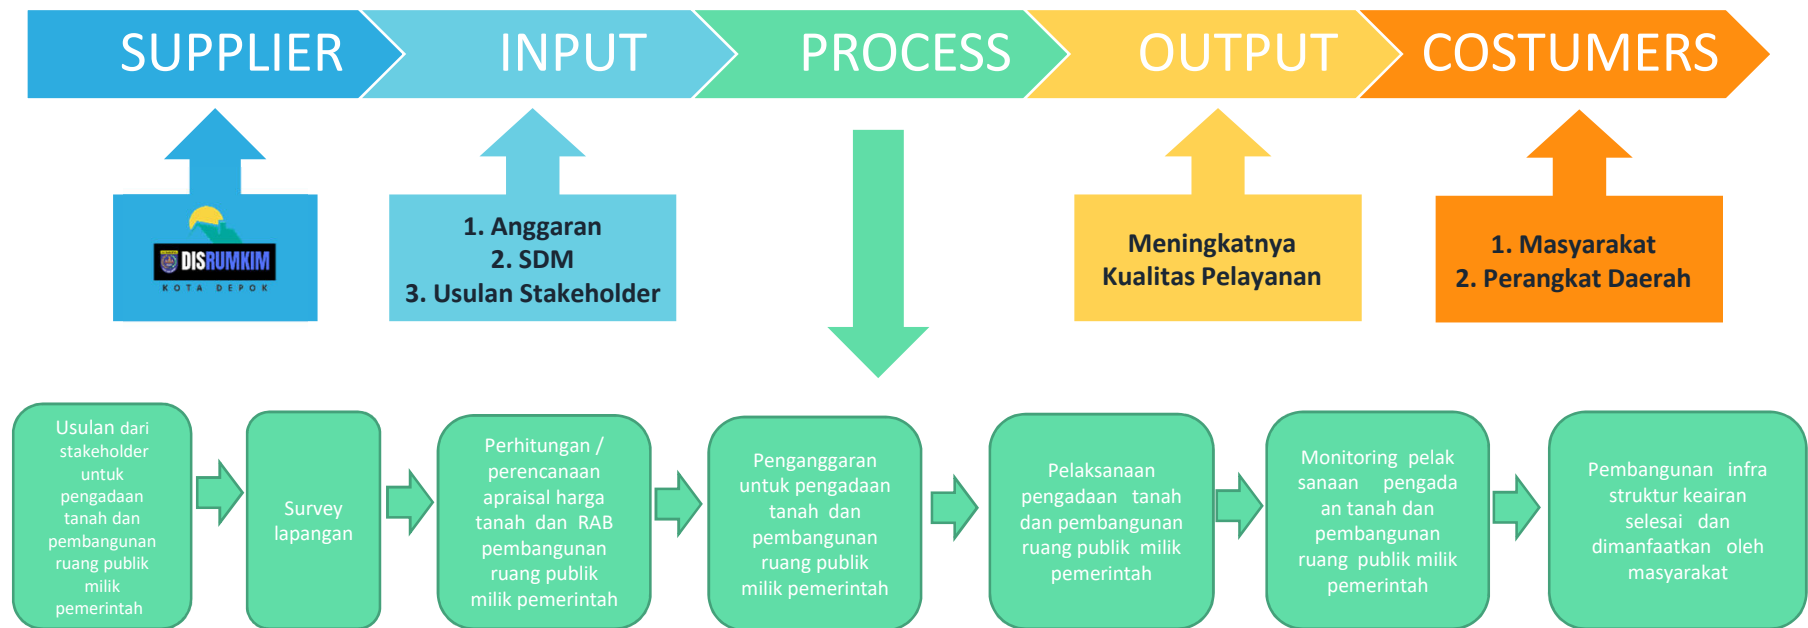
SUPPLIER INPUT PROCESS OUTPUT COSTUMERS

DISRUMKIM
KOTA DEPOK

1. Anggaran
2. SDM
3. Usulan Stakeholder

Meningkatnya Kualitas Pelayanan

1. Masyarakat
2. Perangkat Daerah

Usulan dari stakeholder untuk pengadaan tanah dan pembangunan ruang publik milik pemerintah

Survey lapangan

Perhitungan / perencanaan apraisal harga tanah dan RAB pembangunan ruang publik milik pemerintah

Penganggaran untuk pengadaan tanah dan pembangunan ruang publik milik pemerintah

Pelaksanaan pengadaan tanah dan pembangunan ruang publik milik pemerintah

Monitoring pelaksanaan pengadaan tanah dan pembangunan ruang publik milik pemerintah

Pembangunan infrastruktur keairan selesai dan dimanfaatkan oleh masyarakat